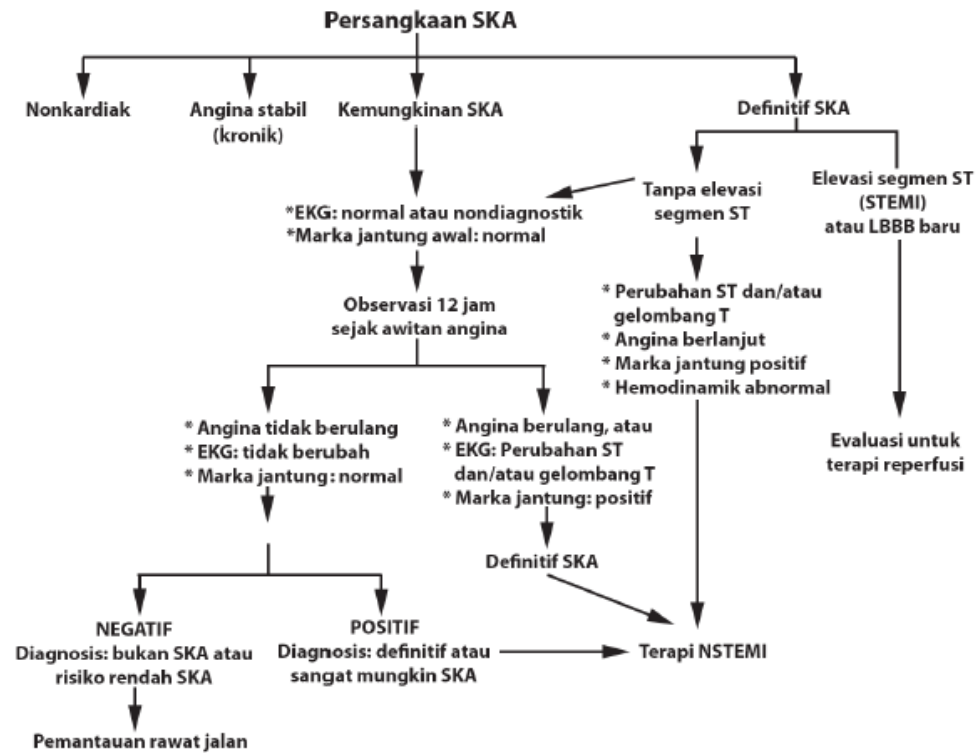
Persangkaan SKA

Nonkardiak

Angina stabil (kronik)

Kemungkinan SKA

Definitif SKA

Tanpa elevasi segmen ST

Elevasi segmen ST (STEMI) atau LBBB baru

*EKG: normal atau nondiagnostik
*Marka jantung awal: normal

Observasi 12 jam sejak awitan angina

* Perubahan ST dan/atau gelombang T
* Angina berlanjut
* Marka jantung positif
* Hemodinamik abnormal

* Angina tidak berulang
* EKG: tidak berubah
* Marka jantung : normal

* Angina berulang, atau
* EKG: Perubahan ST dan/atau gelombang T
* Marka jantung: positif

Evaluasi untuk terapi reperfusi

Definitif SKA

NEGATIF
Diagnosis: bukan SKA atau risiko rendah SKA

POSITIF
Diagnosis: definitif atau sangat mungkin SKA

Terapi NSTEMI

Pemantauan rawat jalan